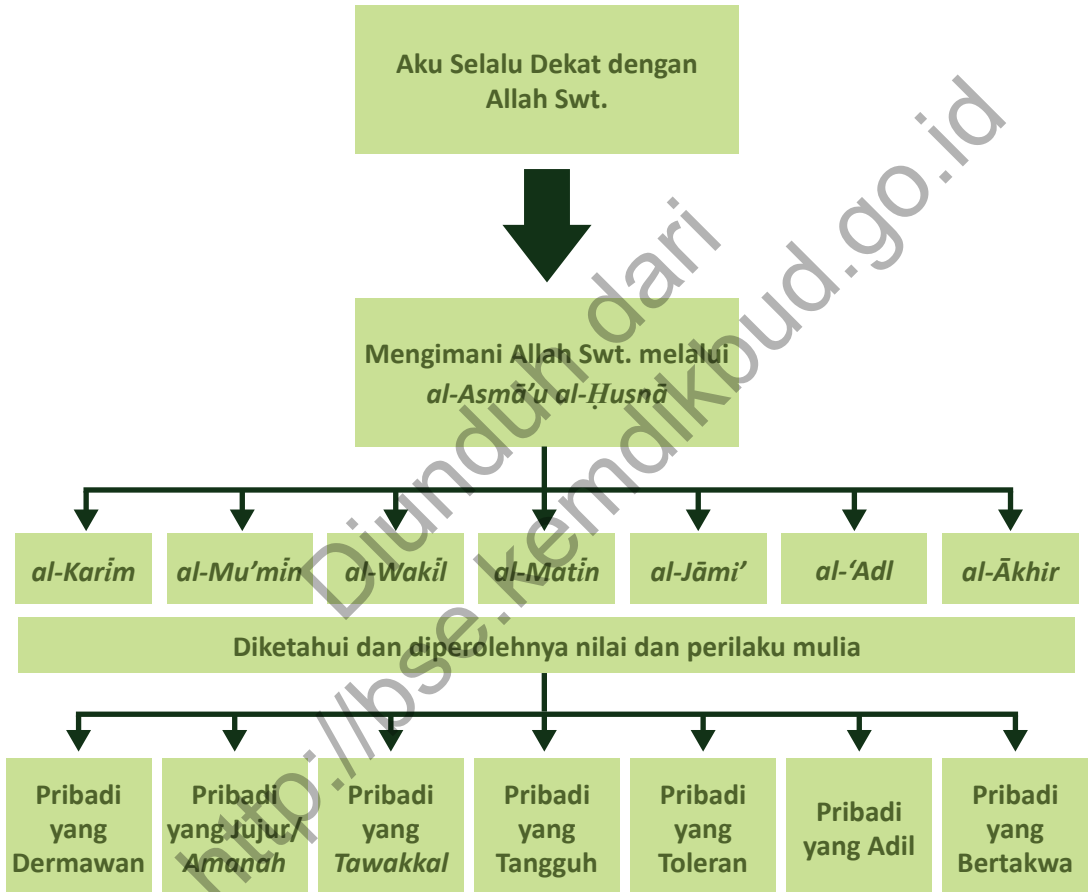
Aku Selalu Dekat dengan Allah Swt.

Mengimani Allah Swt. melalui al-Asmā'u al-Ḥusnā

al-Karīm

al-Mu'mīn

al-Wakīl

al-Matīn

al-Jāmi'

al-'Adl

al-Ākhir

Diketahui dan diperolehnya nilai dan perilaku mulia

Pribadi yang Dermawan

Pribadi yang Jujur/ Amanah

Pribadi yang Tawakkal

Pribadi yang Tangguh

Pribadi yang Toleran

Pribadi yang Adil

Pribadi yang Bertakwa

Diunduh dari http://bse.kemdikbud.go.id